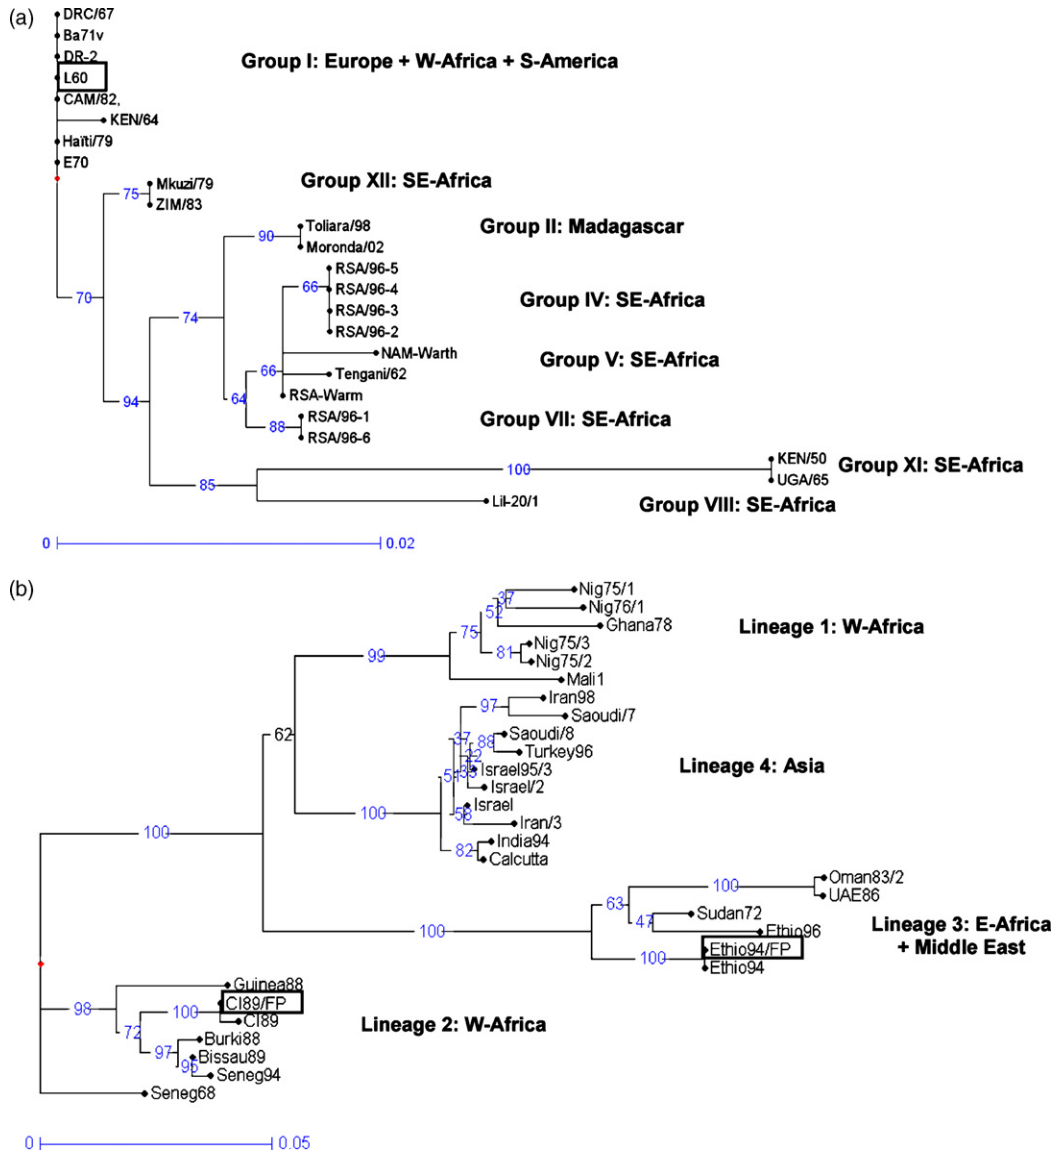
(a)

DRC/67
Ba71v
DR-2
L60
CAM/82,
KEN/64
Haïti/79
E70

Group I: Europe + W-Africa + S-America

75
Mkuzi/79
ZIM/83

Group XII: SE-Africa

90
Toliara/98
Moronda/02

Group II: Madagascar

70
66
RSA/96-5
RSA/96-4
RSA/96-3
RSA/96-2

Group IV: SE-Africa

74
NAM-Warth
66
Tengani/62
RSA-Warm

Group V: SE-Africa

94
64
88
RSA/96-1
RSA/96-6

Group VII: SE-Africa

100
KEN/50
UGA/65

Group XI: SE-Africa

85
Lil-20/1

Group VIII: SE-Africa

0
0.02

(b)

37
Nig75/1
52
Nig76/1
Ghana78
75
81
Nig75/3
Nig75/2
99
Mali1

Lineage 1: W-Africa

97
Iran98
Saoudi/7
62
37
88
Saoudi/8
Turkey96
32
51
35
Israel95/3
Israel/2
100
Israel
58
Iran/3

Lineage 4: Asia

82
India94
Calcutta

100
100
Oman83/2
UAE86
63
47
Sudan72
Ethio96
100
100
Ethio94/FP
Ethio94

Lineage 3: E-Africa + Middle East

Guinea88
98
100
CI89/FP
CI89
72
97
Burki88
Bissau89
95
Seneg94
Seneg68

Lineage 2: W-Africa

0
0.05